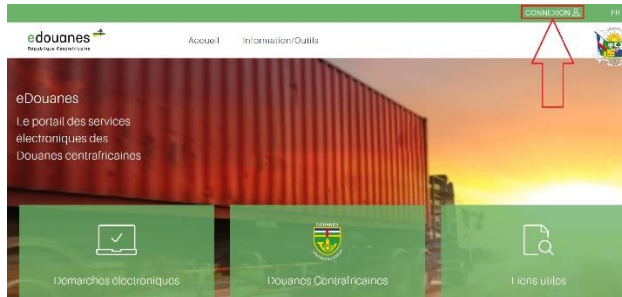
CONNEXION
FR

edouanes
République Centrafricaine

Accueil
Information/Outils

eDouanes

Le portail des services électroniques des Douanes centrafricaines

Démarches électroniques

DOUANES CENTRAFRICAINES
Douanes Centrafricaines

Liens utiles